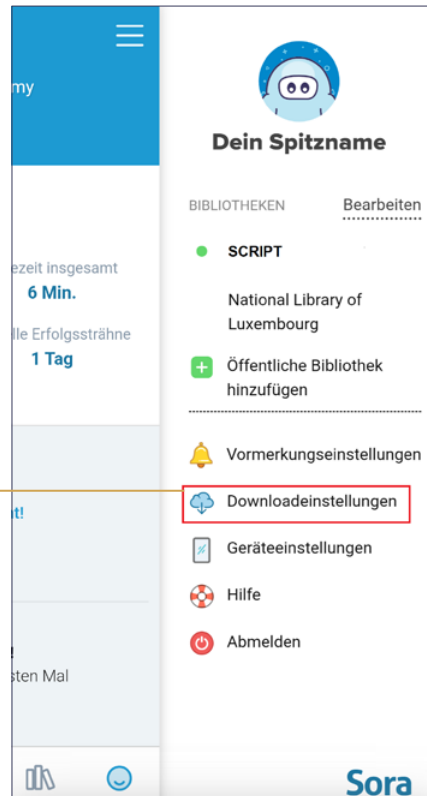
my

ezeit insgesamt
6 Min.

lle Erfolgssträhne
1 Tag

ıt!

!
sten Mal

Dein Spitzname

BIBLIOTHEKEN Bearbeiten

SCRIPT

National Library of Luxembourg

Öffentliche Bibliothek hinzufügen

Vormerkungseinstellungen

Downloadeinstellungen

Geräteeinstellungen

Hilfe

Abmelden

Sora